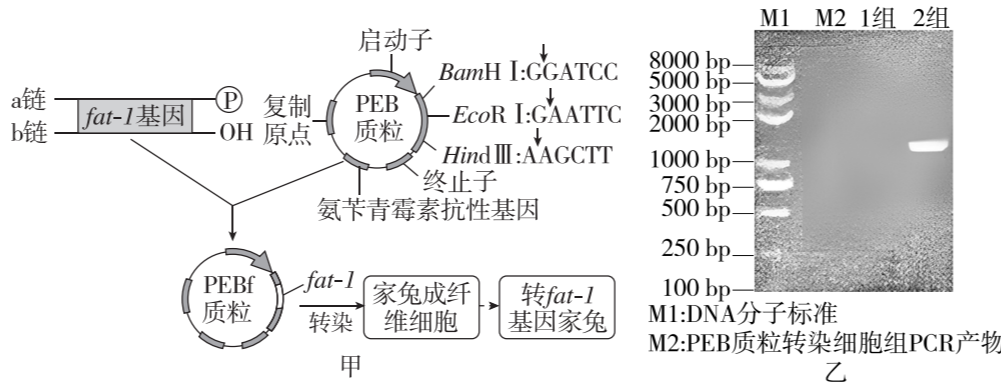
启动子

a链
b链
$fat\text{-}1$基因
P
OH
复制原点
PEB质粒
$BamH$ Ⅰ:G↓GATCC
$EcoR$ Ⅰ:G↓AATTC
$Hind$ Ⅲ:A↓AGCTT
终止子
氨苄青霉素抗性基因

PEBf质粒
$fat\text{-}1$
转染
家兔成纤维细胞
转$fat\text{-}1$基因家兔

甲

M1 M2 1组 2组
8000 bp
5000 bp
3000 bp
2000 bp
1000 bp
750 bp
500 bp
250 bp
100 bp

M1:DNA分子标准
M2:PEB质粒转染细胞组PCR产物

乙